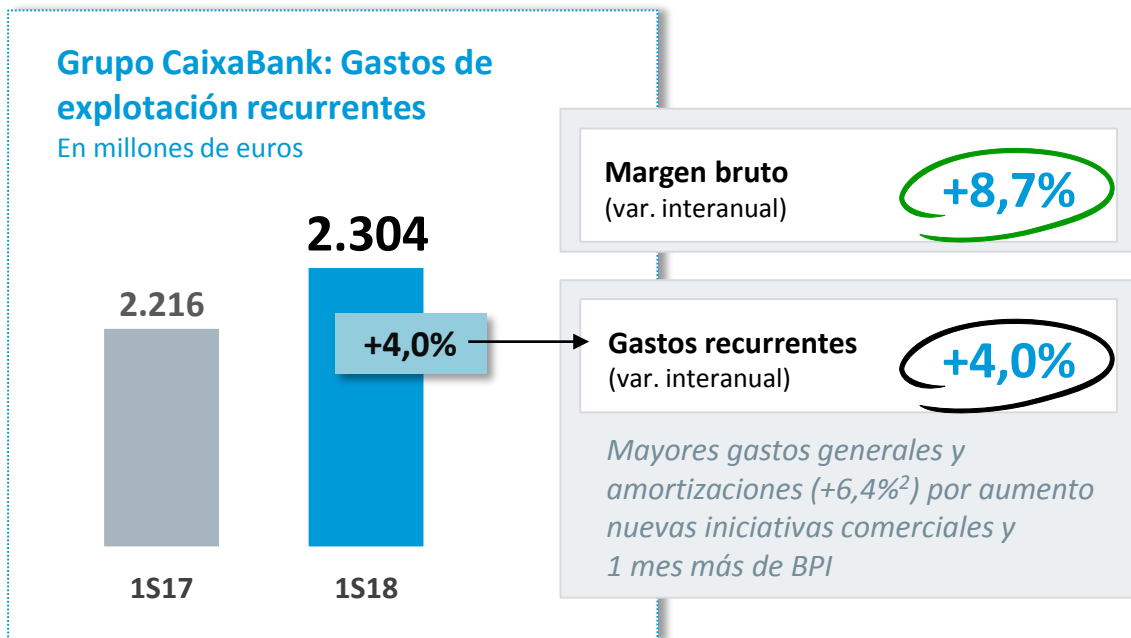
Grupo CaixaBank: Gastos de explotación recurrentes
En millones de euros

2.216

2.304

+4,0%

1S17

1S18

Margen bruto
(var. interanual)

+8,7%

Gastos recurrentes
(var. interanual)

+4,0%

Mayores gastos generales y amortizaciones (+6,4%$^2$) por aumento nuevas iniciativas comerciales y 1 mes más de BPI